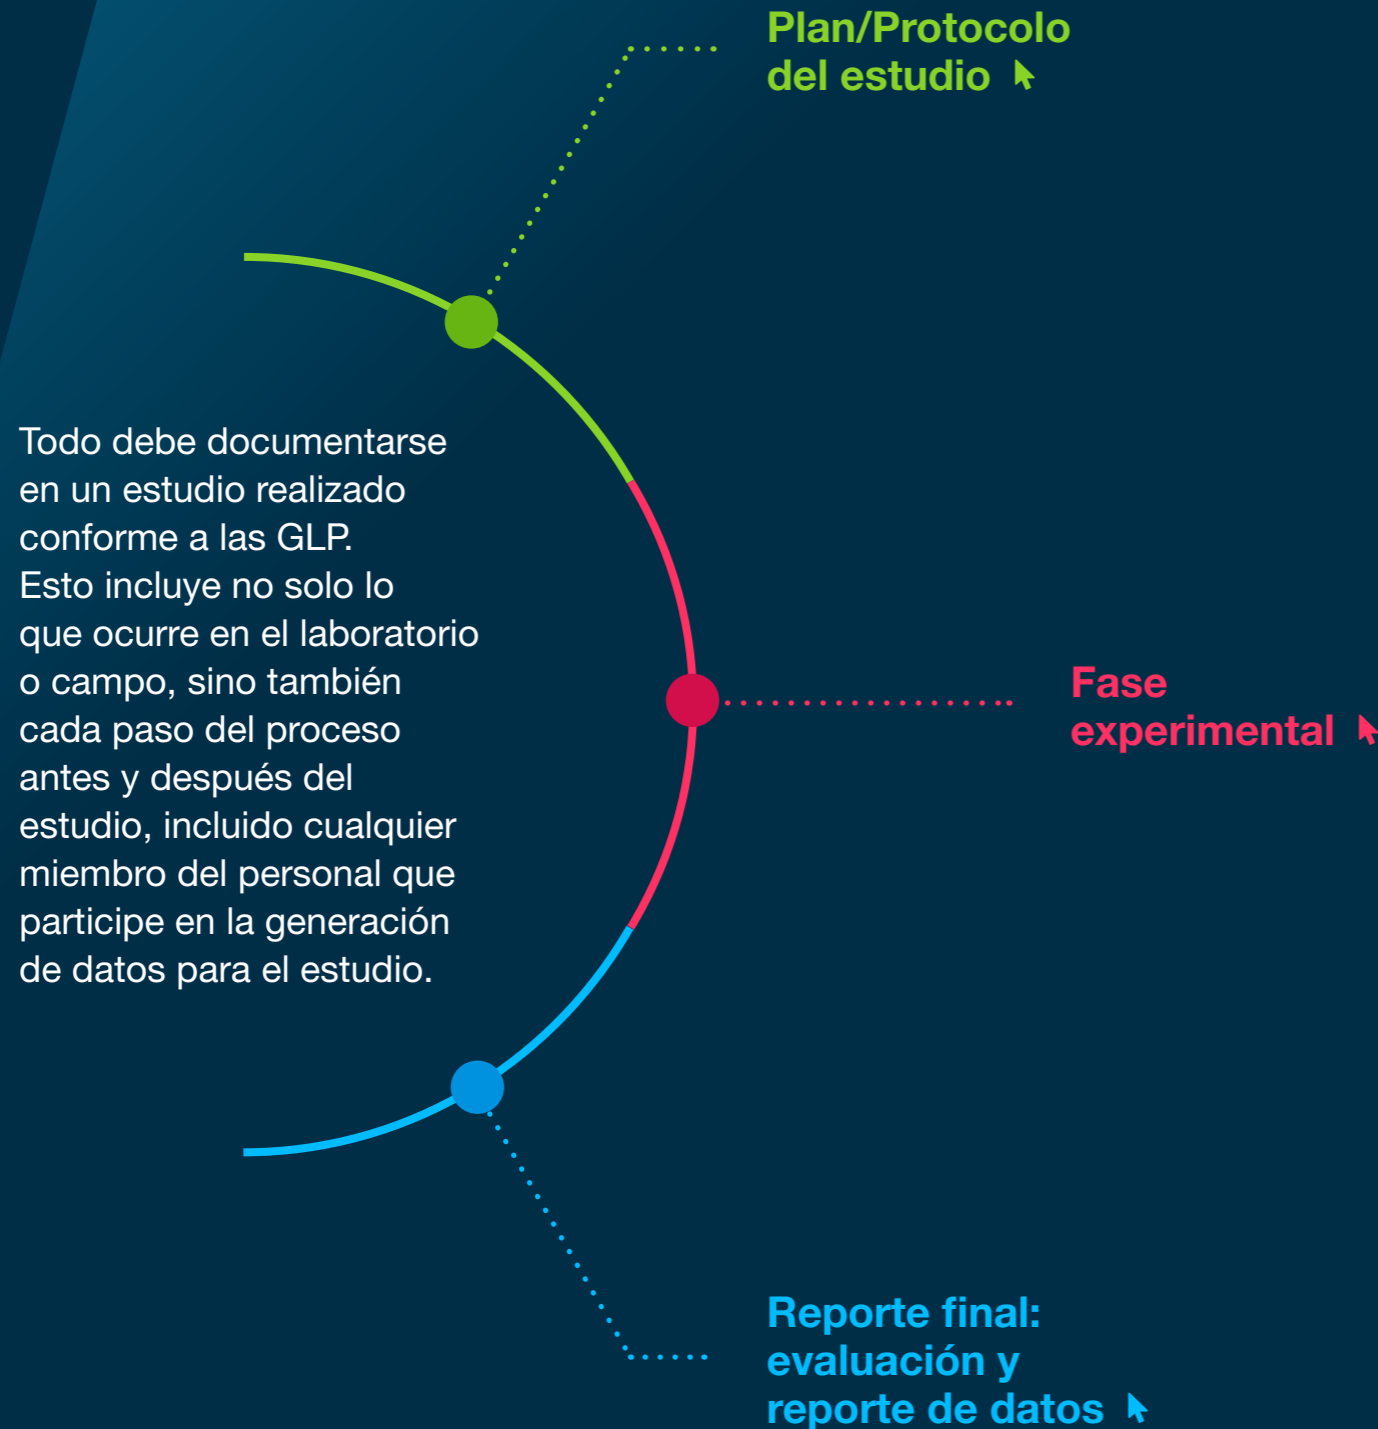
Plan/Protocolo del estudio

Todo debe documentarse en un estudio realizado conforme a las GLP. Esto incluye no solo lo que ocurre en el laboratorio o campo, sino también cada paso del proceso antes y después del estudio, incluido cualquier miembro del personal que participe en la generación de datos para el estudio.

Fase experimental

Reporte final: evaluación y reporte de datos